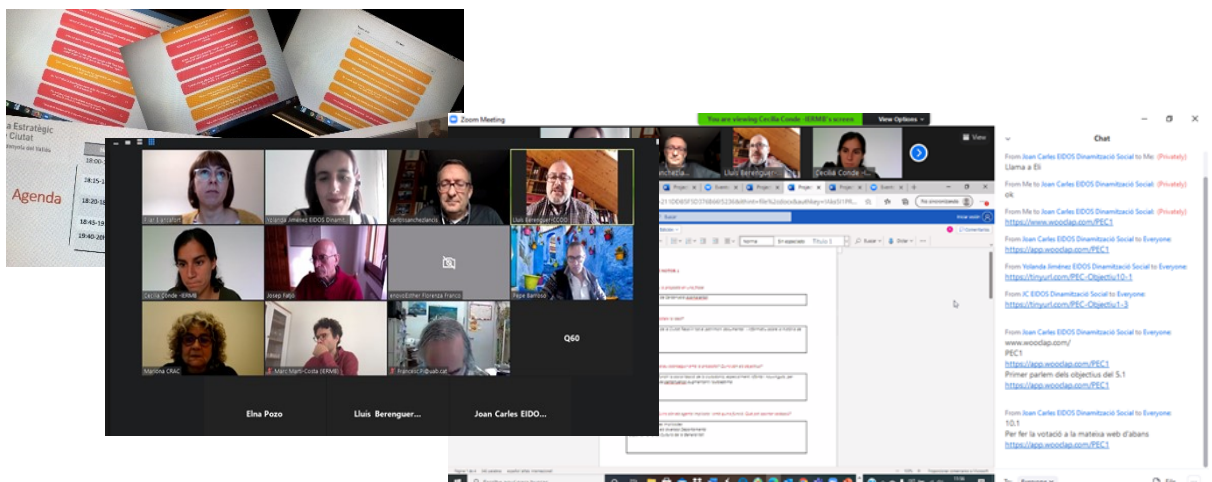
a Estratègic
Ciutat

Agenda

18:00
18:15
18:20
18:45
19:40

Zoom Meeting
You are viewing Cecilia Conde -IERMB's screen
View Options
View

Lluís Berenguer
Cecilia Conde

Cecília Conde -IERMB
Josep Fatjó
Pepe Barroso
Lluís Berenguer CCOO
Marina CRAC
Marc Martí-Costa (IERMB)
Q60
Elna Pozo
Lluis Berenguer...
Joan Carles EIDO...

Chat

From Joan Carles EIDOS Dinamització Social to Me: (Privately)
Llama a Eli

From Me to Joan Carles EIDOS Dinamització Social: (Privately)
ok

From Me to Joan Carles EIDOS Dinamització Social: (Privately)
https://www.wooclap.com/PEC1

From Joan Carles EIDOS Dinamització Social to Everyone:
https://app.wooclap.com/PEC1

From Yolanda Jiménez EIDOS Dinamització Social to Everyone:
https://tinyurl.com/PEC-Objectiu10-1

From JC EIDOS Dinamització Social to Everyone:
https://tinyurl.com/PEC-Objectiu1-3

From Joan Carles EIDOS Dinamització Social to Everyone:
www.wooclap.com/
PEC1
https://app.wooclap.com/PEC1
Primer parlem dels objectius del 5.1
https://app.wooclap.com/PEC1

From Joan Carles EIDOS Dinamització Social to Everyone:
10.1
Per fer la votació a la mateixa web d'abans
https://app.wooclap.com/PEC1